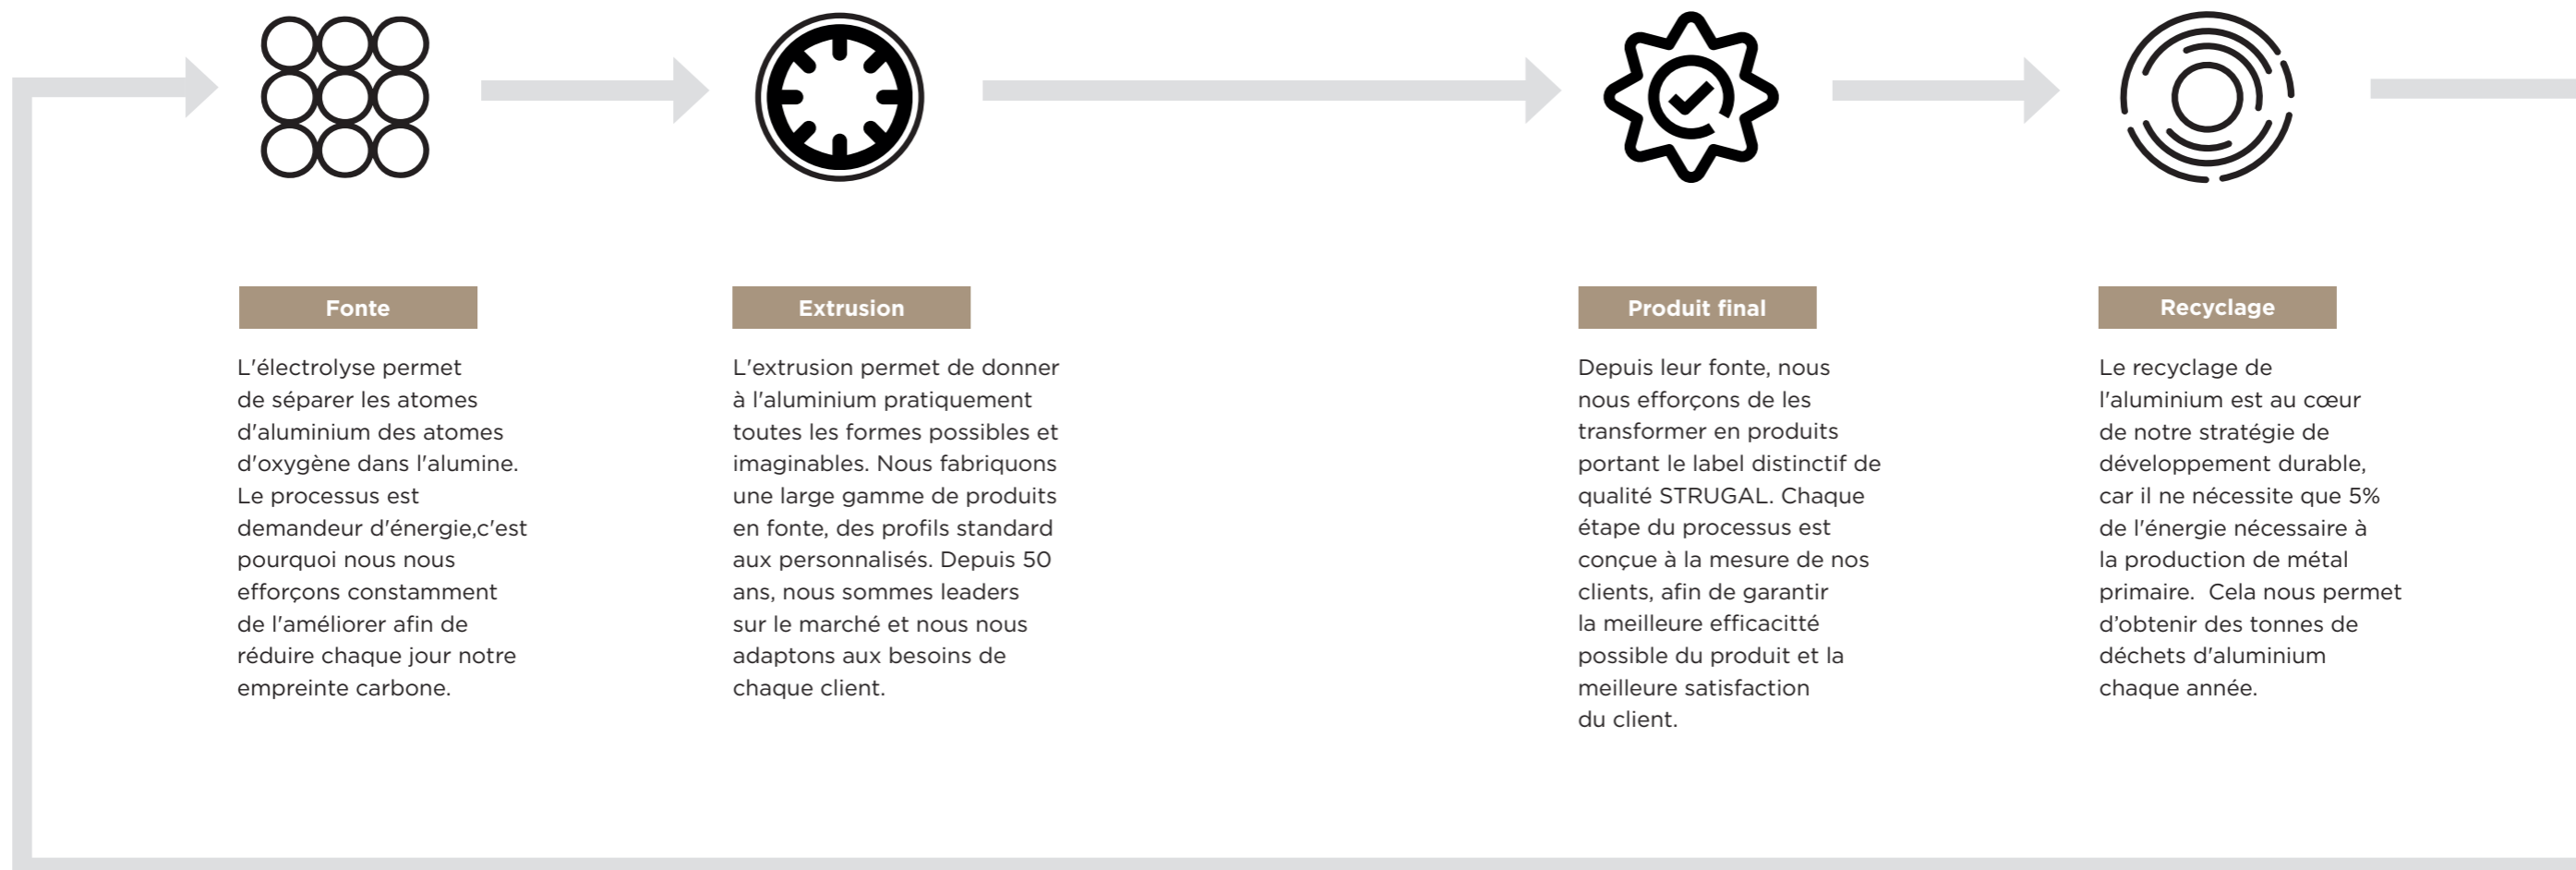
Fonte

L'électrolyse permet de séparer les atomes d'aluminium des atomes d'oxygène dans l'alumine. Le processus est demandeur d'énergie,c'est pourquoi nous nous efforçons constamment de l'améliorer afin de réduire chaque jour notre empreinte carbone.

Extrusion

L'extrusion permet de donner à l'aluminium pratiquement toutes les formes possibles et imaginables. Nous fabriquons une large gamme de produits en fonte, des profils standard aux personnalisés. Depuis 50 ans, nous sommes leaders sur le marché et nous nous adaptons aux besoins de chaque client.

Produit final

Depuis leur fonte, nous nous efforçons de les transformer en produits portant le label distinctif de qualité STRUGAL. Chaque étape du processus est conçue à la mesure de nos clients, afin de garantir la meilleure efficacitté possible du produit et la meilleure satisfaction du client.

Recyclage

Le recyclage de l'aluminium est au cœur de notre stratégie de développement durable, car il ne nécessite que 5% de l'énergie nécessaire à la production de métal primaire. Cela nous permet d'obtenir des tonnes de déchets d'aluminium chaque année.